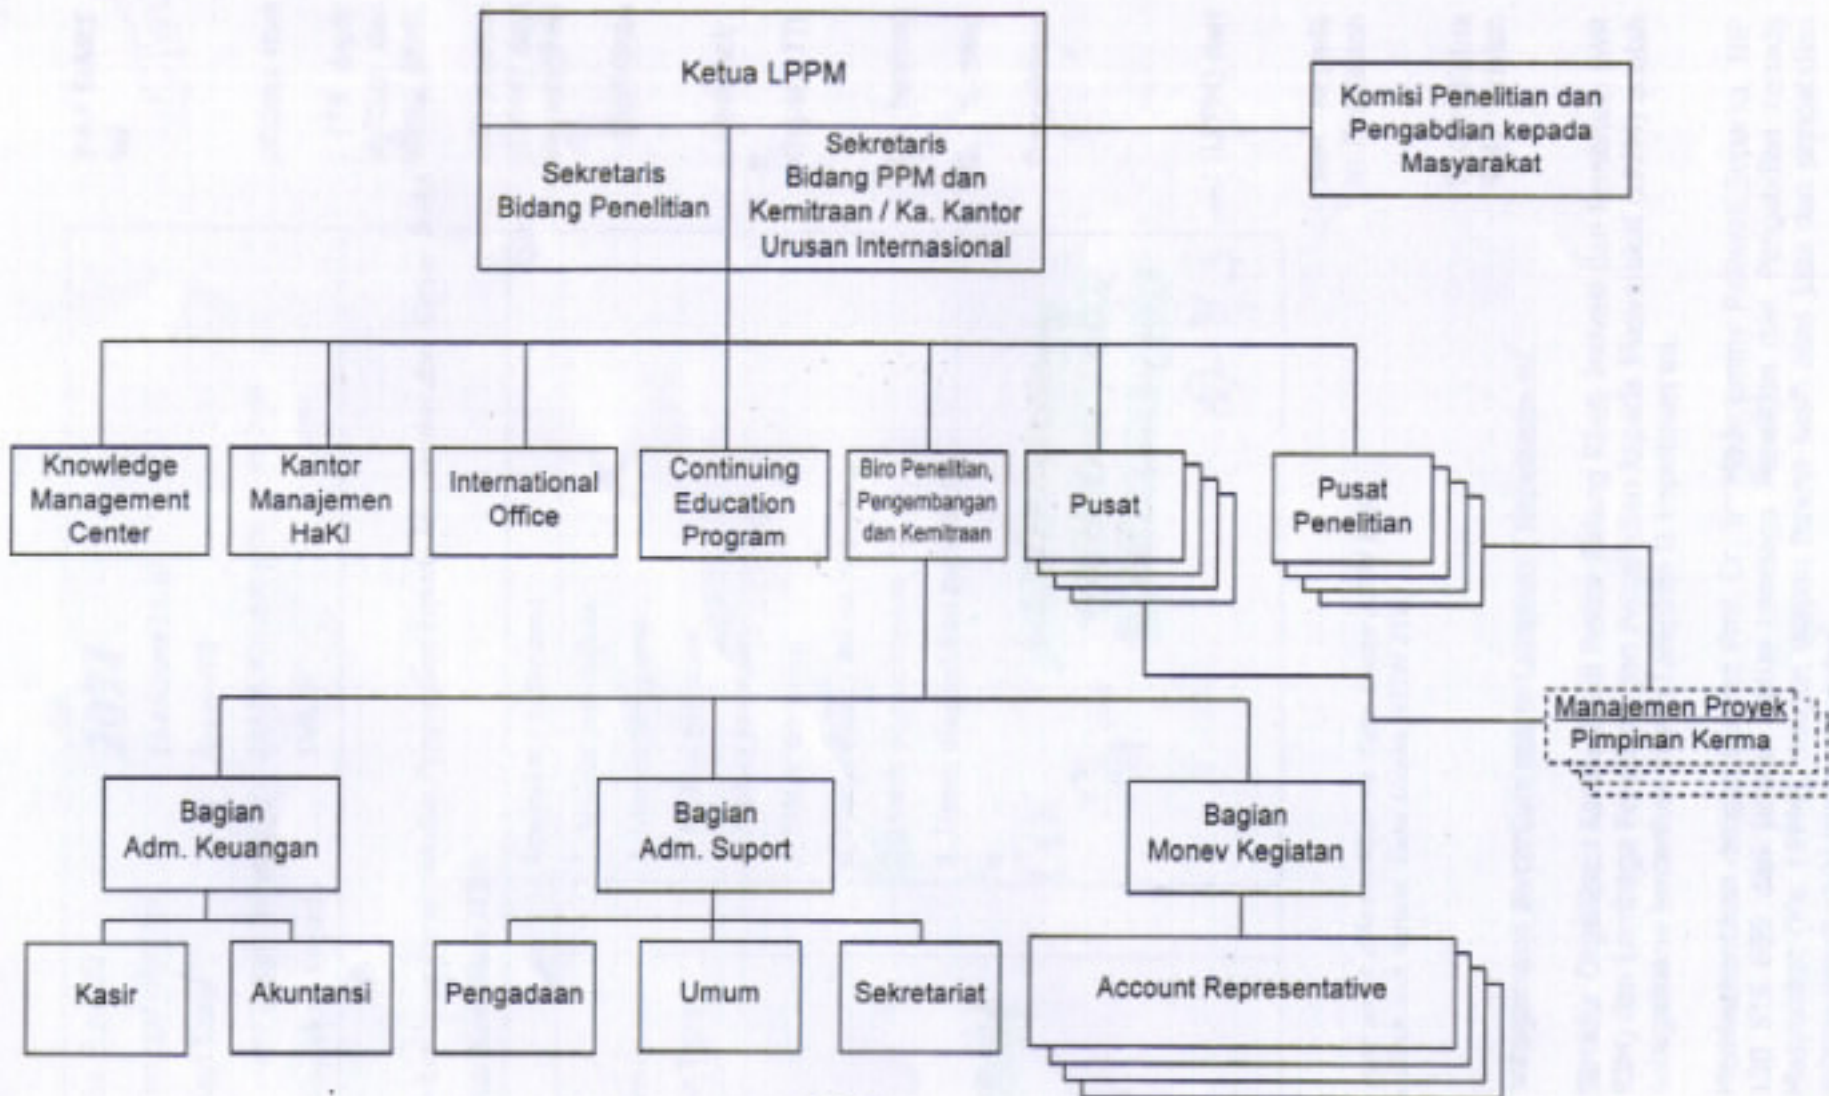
Ketua LPPM

Komisi Penelitian dan Pengabdian kepada Masyarakat

Sekretaris Bidang Penelitian

Sekretaris Bidang PPM dan Kemitraan / Ka. Kantor Urusan Internasional

Knowledge Management Center

Kantor Manajemen HaKI

International Office

Continuing Education Program

Biro Penelitian, Pengembangan dan Kemitraan

Pusat

Pusat Penelitian

Manajemen Proyek
Pimpinan Kerma

Bagian Adm. Keuangan

Bagian Adm. Suport

Bagian Monev Kegiatan

Kasir

Akuntansi

Pengadaan

Umum

Sekretariat

Account Representative